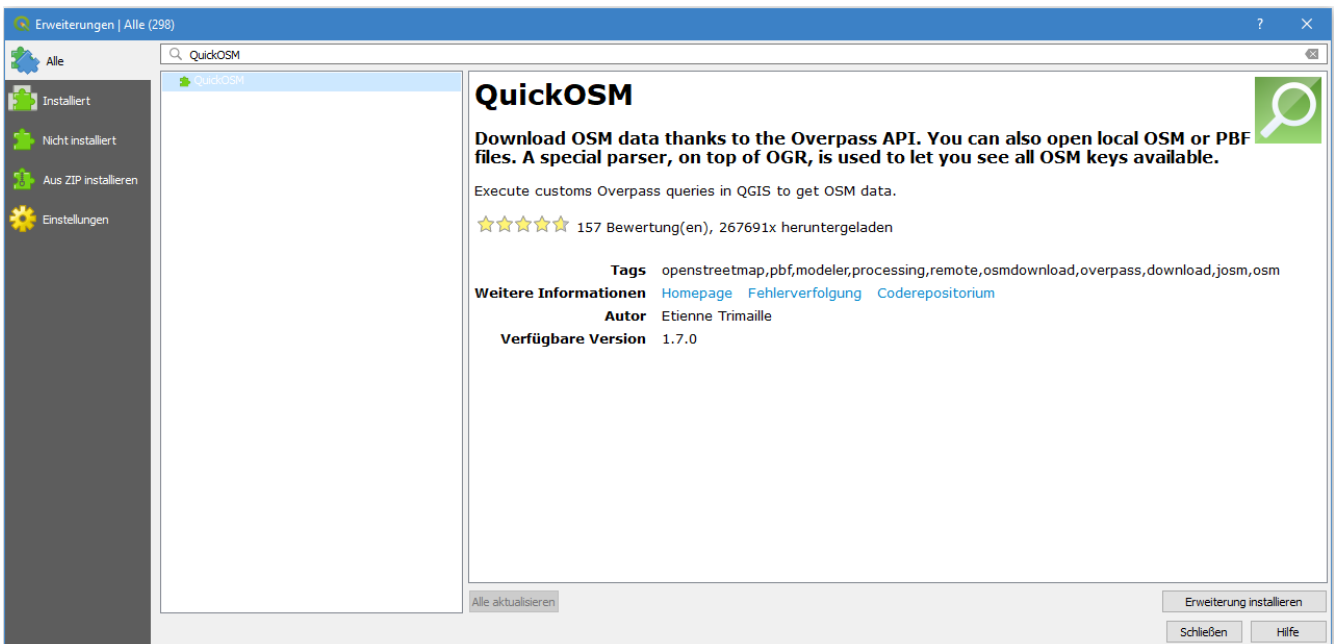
Erweiterungen | Alle (298)
?
✕

Alle
Installiert
Nicht installiert
Aus ZIP installieren
Einstellungen

QuickOSM

QuickOSM

QuickOSM

Download OSM data thanks to the Overpass API. You can also open local OSM or PBF files. A special parser, on top of OGR, is used to let you see all OSM keys available.

Execute customs Overpass queries in QGIS to get OSM data.

157 Bewertung(en), 267691x heruntergeladen

| | |
|---|---|
| Tags | openstreetmap,pbf,modeler,processing,remote,osmdownload,overpass,download,josm,osm |
| Weitere Informationen | Homepage Fehlerverfolgung Coderepositorium |
| Autor | Etienne Trimaille |
| Verfügbare Version | 1.7.0 |

Alle aktualisieren
Erweiterung installieren
Schließen
Hilfe